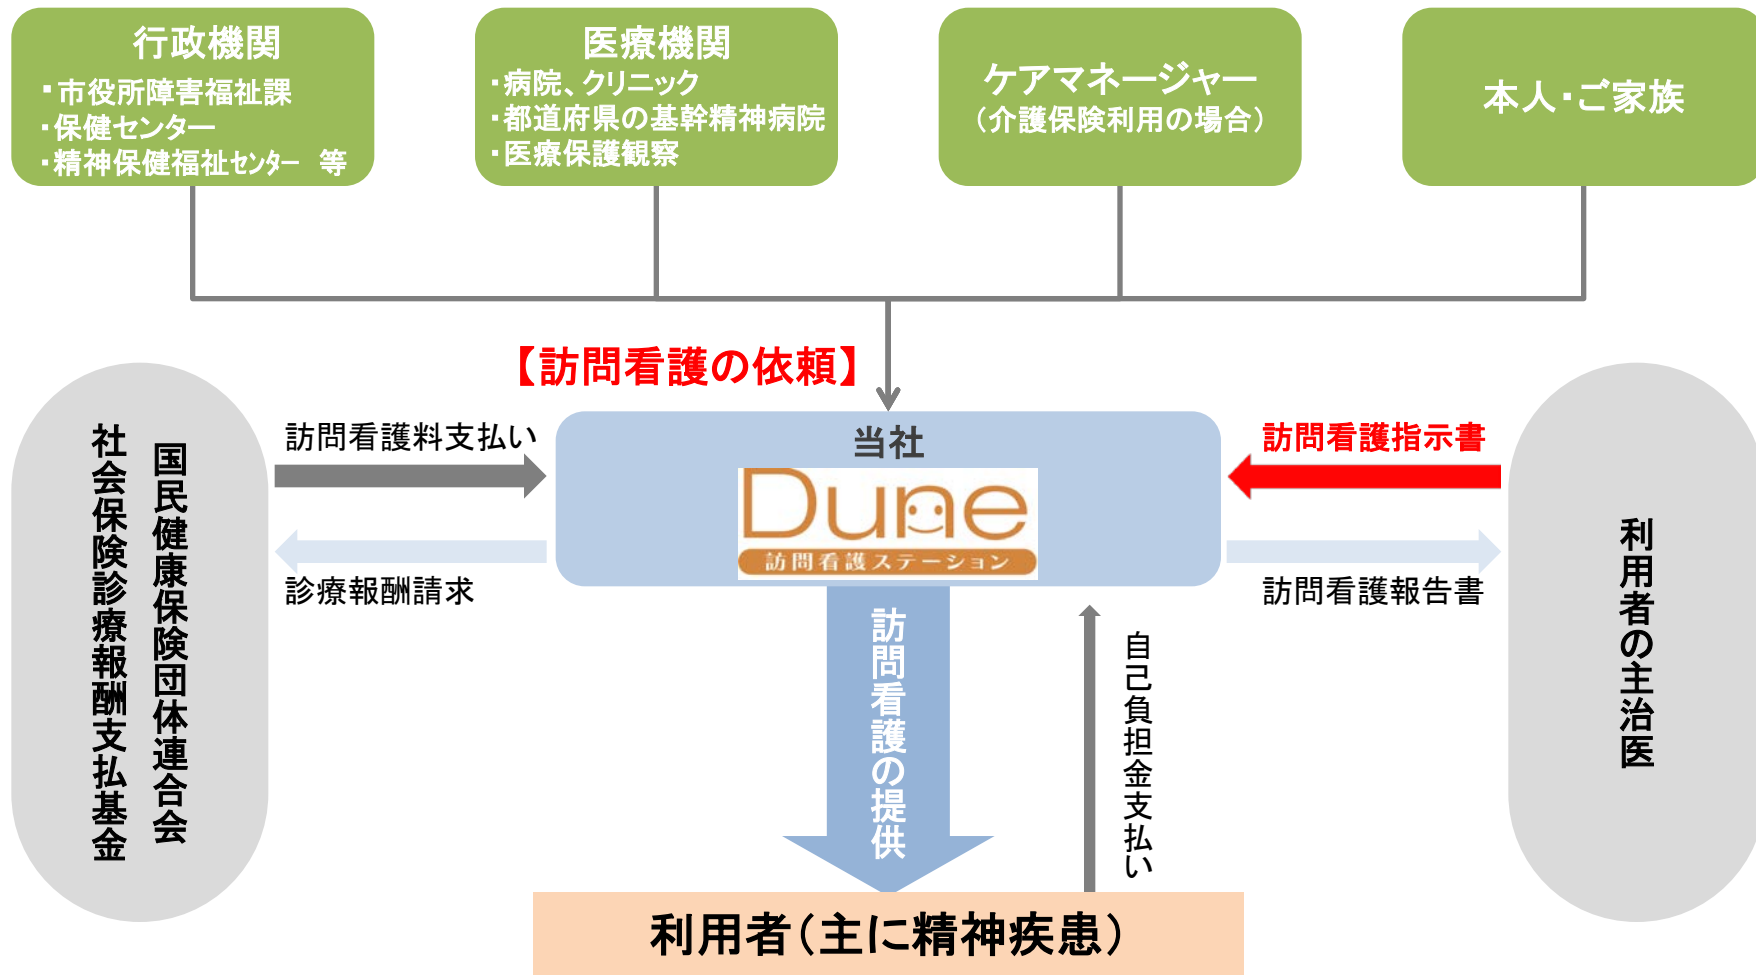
行政機関
・市役所障害福祉課
・保健センター
・精神保健福祉センター 等

医療機関
・病院、クリニック
・都道府県の基幹精神病院
・医療保護観察

ケアマネージャー
（介護保険利用の場合）

本人・ご家族

【訪問看護の依頼】

社会保険診療報酬支払基金
国民健康保険団体連合会

訪問看護料支払い

診療報酬請求

当社
Dune
訪問看護ステーション

訪問看護指示書

訪問看護報告書

利用者の主治医

訪問看護の提供

自己負担金支払い

利用者（主に精神疾患）